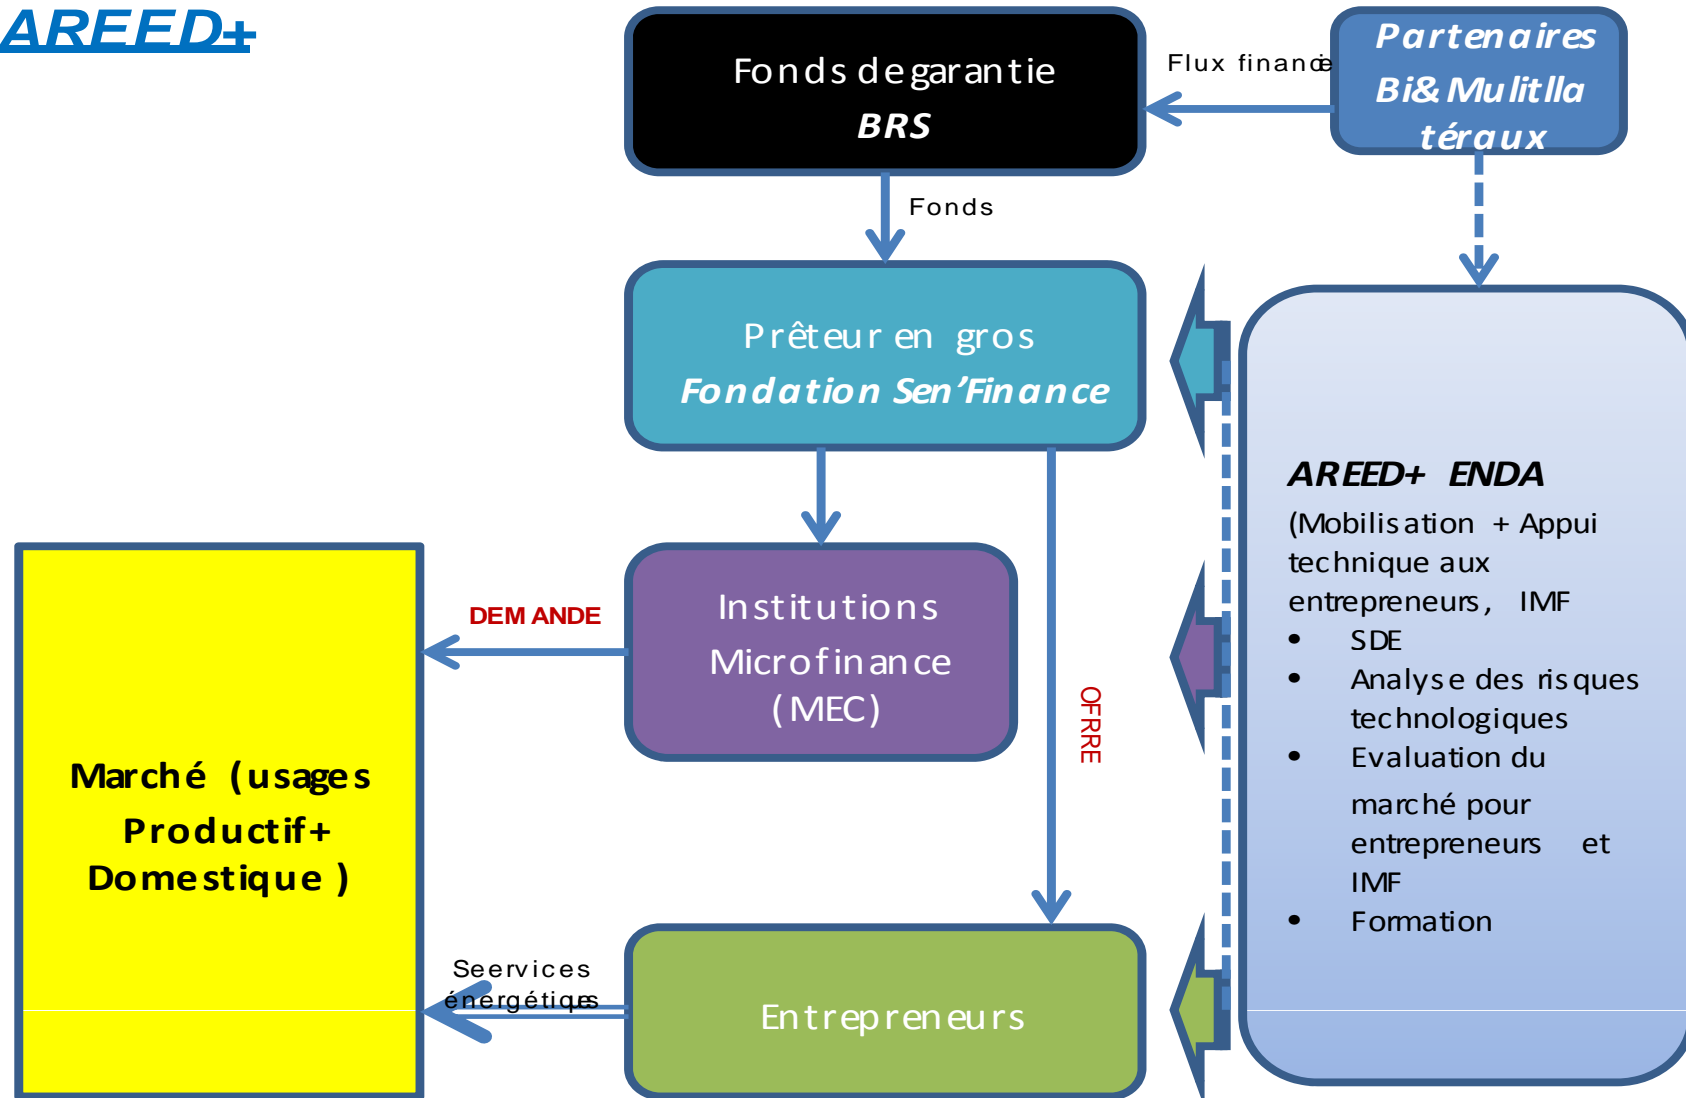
AREED+

Fonds de garantie
BRS

Flux financie

Partenaires Bi& Mulitlla téraux

Fonds

Prêteur en gros
Fondation Sen'Finance

AREED+ ENDA
(Mobilisation + Appui technique aux entrepreneurs, IMF
• SDE
• Analyse des risques technologiques
• Evaluation du marché pour entrepreneurs et IMF
• Formation

DEMANDE

Institutions Microfinance (MEC)

OFRRE

Marché (usages Productif+ Domestique )

Seervices énergétiques

Entrepreneurs